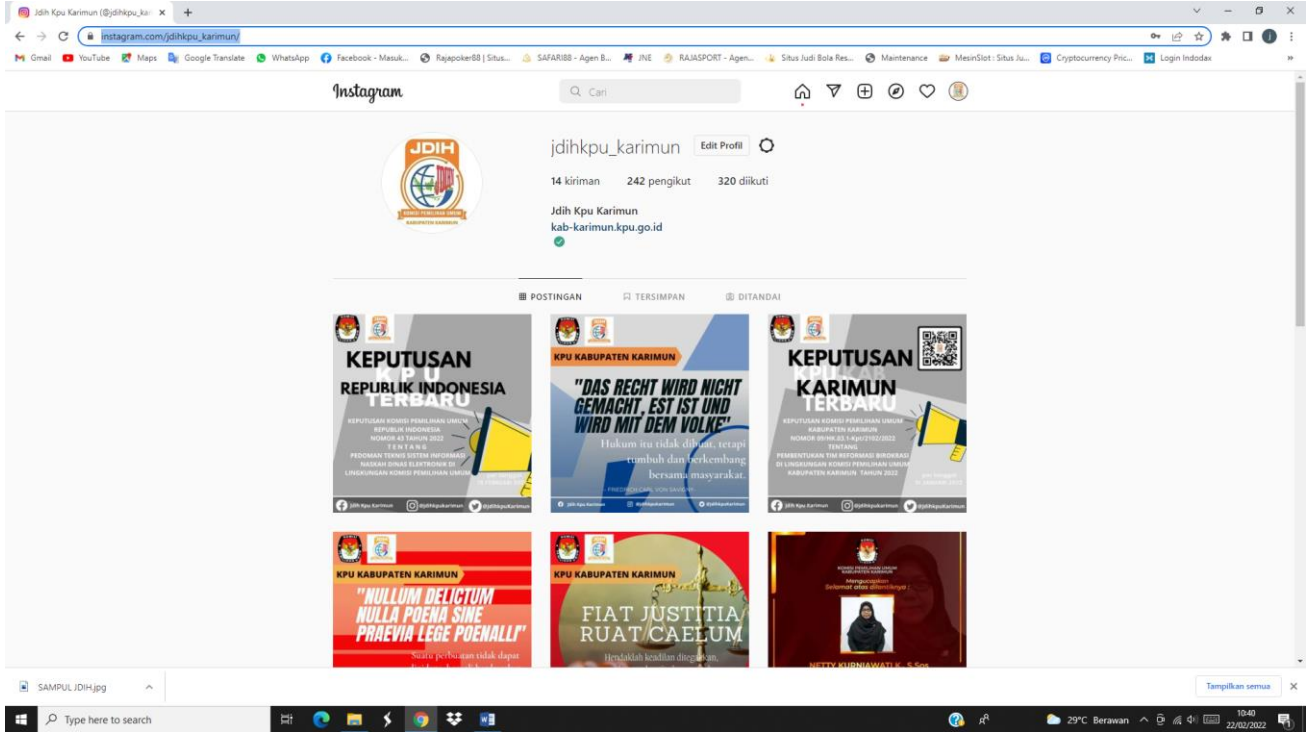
Jdih Kpu Karimun (@jdihkpu_ka ×  +

instagram.com/jdihkpu_karimun/

Gmail YouTube Maps Google Translate WhatsApp Facebook - Masuk... Rajapoker88 | Situs... SAFARI88 - Agen B... JNE RAJASPORT - Agen... Situs Judi Bola Res... Maintenance MesinSlot : Situs Ju... Cryptocurrency Pric... Login Indodax

Instagram

Cari

JDIH

KOMISI PEMILIHAN UMUM KABUPATEN KARIMUN

jdihkpu_karimun Edit Profil

14 kiriman 242 pengikut 320 diikuti

Jdih Kpu Karimun
kab-karimun.kpu.go.id

POSTINGAN TERSIMPAN DITANDAI

KEPUTUSAN KPU REPUBLIK INDONESIA TERBARU

KEPUTUSAN KOMISI PEMILIHAN UMUM REPUBLIK INDONESIA NOMOR 43 TAHUN 2022 TENTANG PEDOMAN TEKNIS SISTEM INFORMASI NASKAH DINAS ELEKTRONIK DI LINGKUNGAN KOMISI PEMILIHAN UMUM

Jdih Kpu Karimun @jdihkpukarimun @JdihkpuKarimun

KPU KABUPATEN KARIMUN

"DAS RECHT WIRD NICHT GEMACHT, EST IST UND WIRD MIT DEM VOLKE"

Hukum itu tidak dibuat, tetapi tumbuh dan berkembang bersama masyarakat.

- FRIEDRICH CARL VON SAVIGNY

KEPUTUSAN KPU KAB KARIMUN TERBARU

KEPUTUSAN KOMISI PEMILIHAN UMUM KABUPATEN KARIMUN NOMOR 09/HK.03.1-Kpt/2102/2022 TENTANG PEMBENTUKAN TIM REFORMASI BIROKRASI DI LINGKUNGAN KOMISI PEMILIHAN UMUM KABUPATEN KARIMUN TAHUN 2022

Jdih Kpu Karimun @jdihkpukarimun @JdihkpuKarimun

KPU KABUPATEN KARIMUN

"NULLUM DELICTUM NULLA POENA SINE PRAEVIA LEGE POENALLI"

Suatu perbuatan tidak dapat

KPU KABUPATEN KARIMUN

FIAT JUSTITIA RUAT CAELUM

Hendaklah keadilan ditegakkan,

KOMISI PEMILIHAN UMUM KABUPATEN KARIMUN

Mengucapkan Selamat atas dilantiknya :

NETTY KURNIAWATI K, S.Sos

SAMPUL JDIH.jpg

Tampilkan semua

Type here to search

29°C Berawan 10:40 22/02/2022